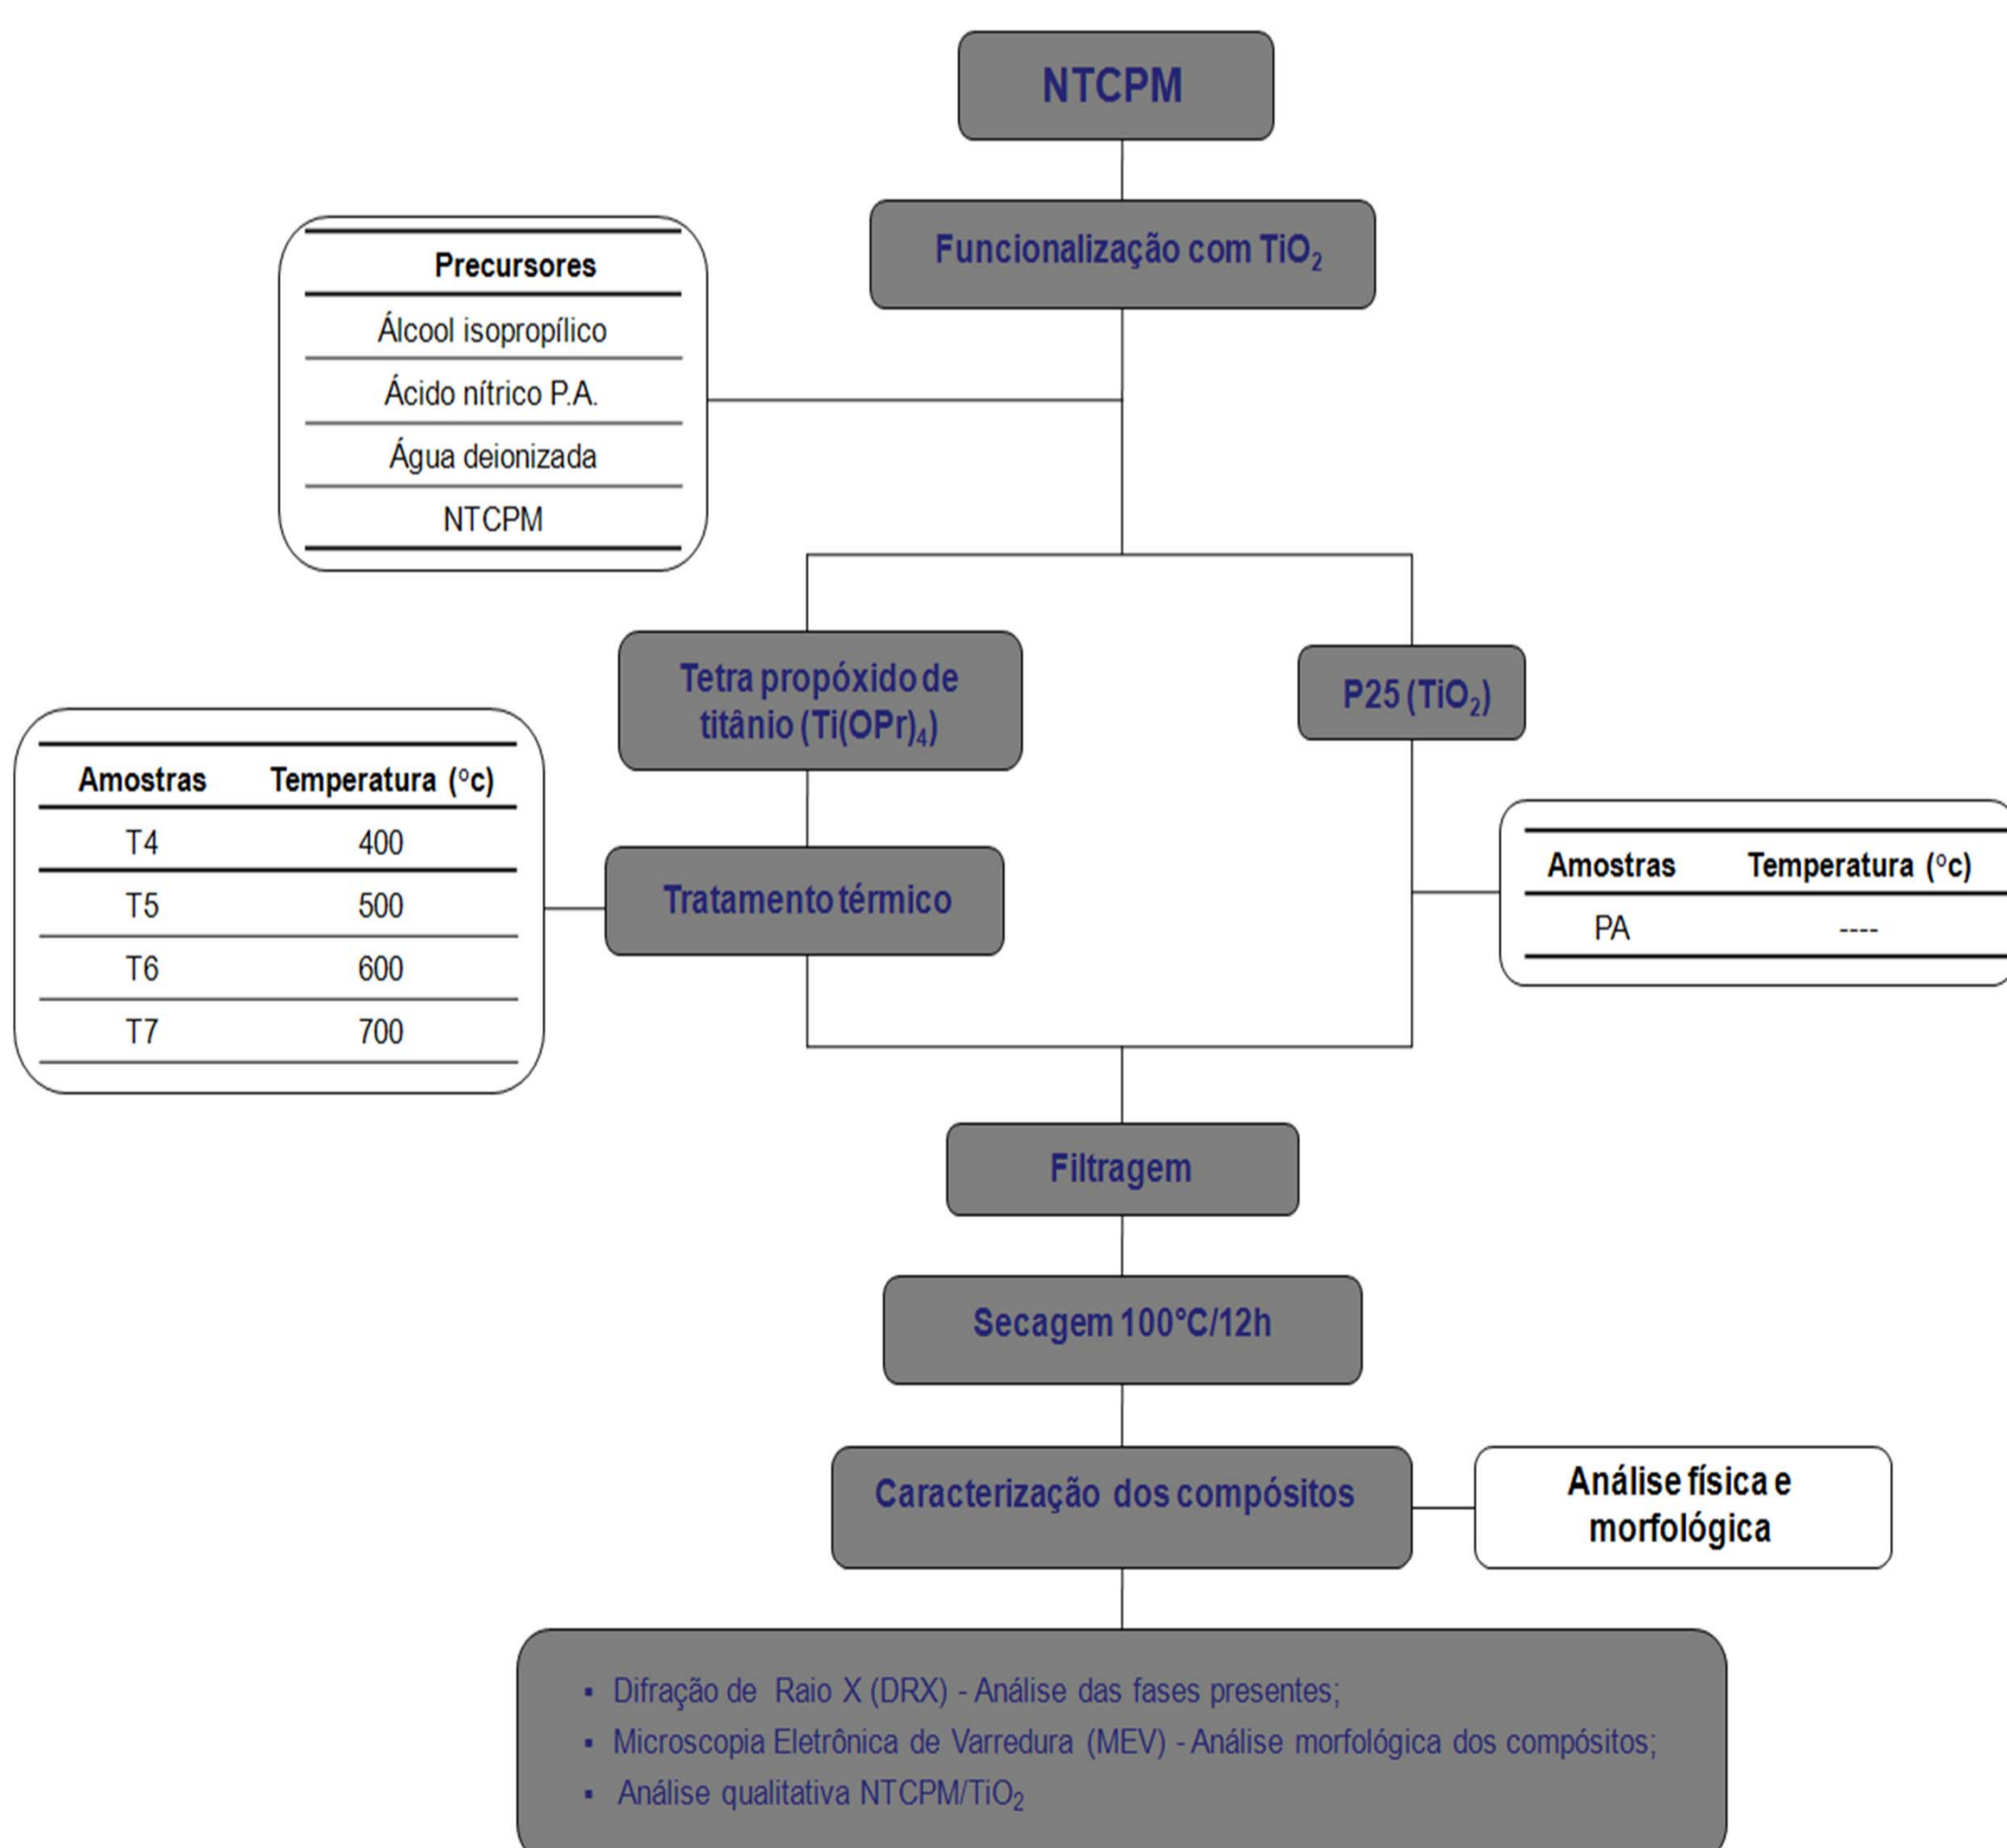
NTCPM

Funcionalização com $TiO_2$

| Precursores |
|---|
| Álcool isopropílico |
| Ácido nítrico P.A. |
| Água deionizada |
| NTCPM |

Tetra propóxido de titânio ($Ti(OPr)_4$)

P25 ($TiO_2$)

| Amostras | Temperatura (°c) |
|---|---|
| T4 | 400 |
| T5 | 500 |
| T6 | 600 |
| T7 | 700 |

Tratamento térmico

| Amostras | Temperatura (°c) |
|---|---|
| PA | ---- |

Filtragem

Secagem 100°C/12h

Caracterização dos compósitos

Análise física e morfológica

- Difração de Raio X (DRX) - Análise das fases presentes;
- Microscopia Eletrônica de Varredura (MEV) - Análise morfológica dos compósitos;
- Análise qualitativa NTCPM/$TiO_2$